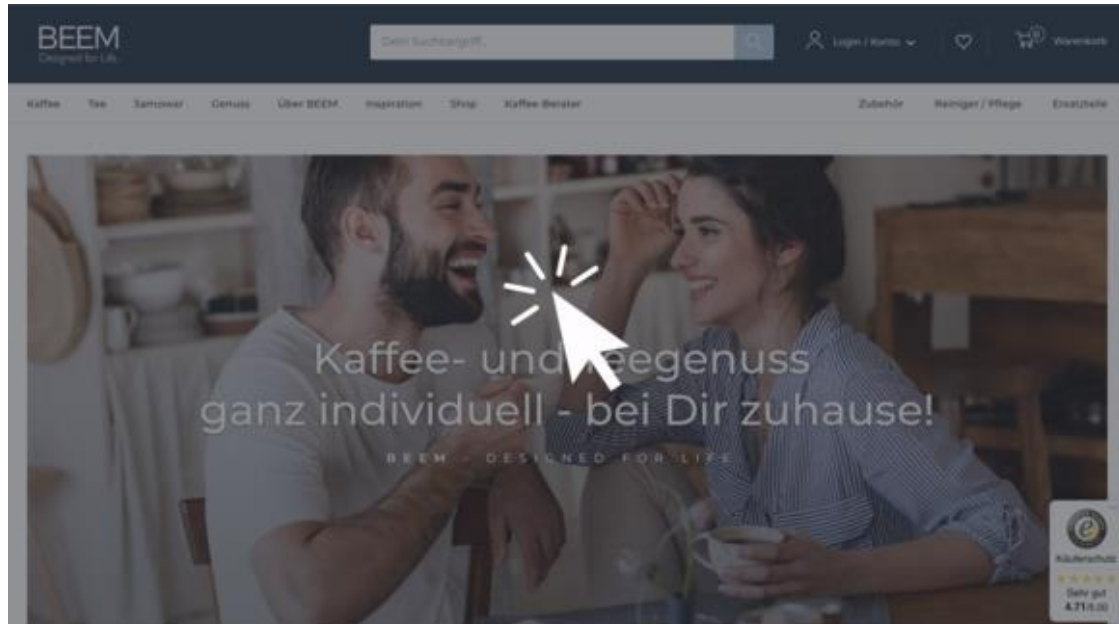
BEEM
Designed for Life.

Dein Suchbegriff...

Login / Konto

Warenkorb

Kaffee Tee Samower Genuss Über BEEM Inspiration Shop Kaffee Berater

Zubehör Reiniger / Pflege Ersatzteile

Kaffee- und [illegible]eegenuss ganz individuell - bei Dir zuhause!

BEEM - DESIGNED FOR LIFE

Käuferschutz
Sehr gut
4.71/5.00